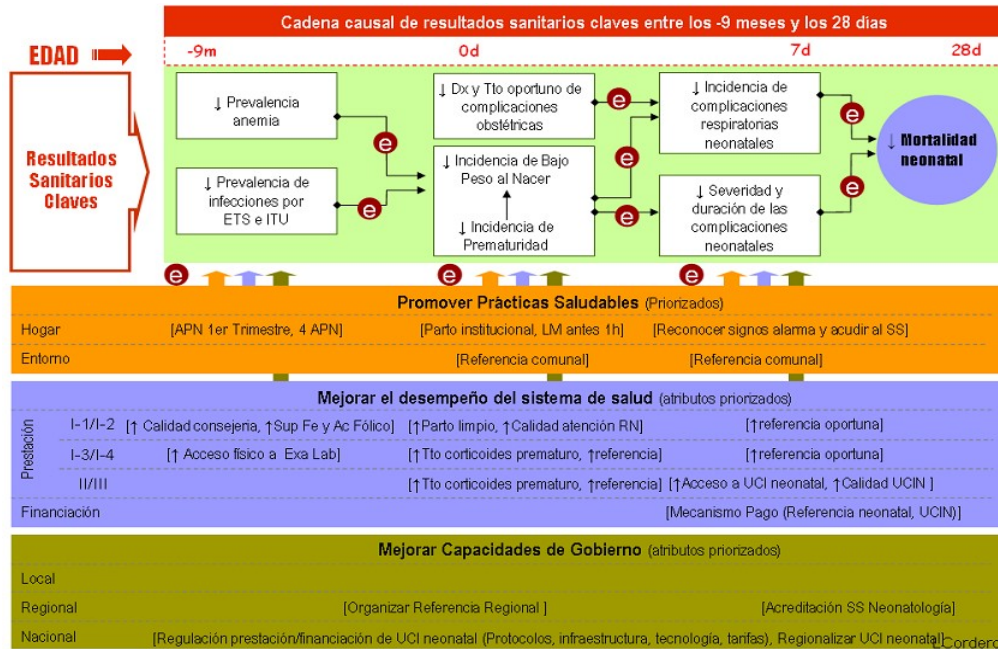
Cadena causal de resultados sanitarios claves entre los -9 meses y los 28 dias

EDAD

-9m

0d

7d

28d

Resultados Sanitarios Claves

↓ Prevalencia anemia

↓ Prevalencia de infecciones por ETS e ITU

↓ Dx y Tto oportuno de complicaciones obstétricas

↓ Incidencia de Bajo Peso al Nacer

↓ Incidencia de Prematuridad

↓ Incidencia de complicaciones respiratorias neonatales

↓ Severidad y duración de las complicaciones neonatales

↓ Mortalidad neonatal

e e e e e e e e e e

Promover Prácticas Saludables (Priorizados)

| | | | |
|---|---|---|---|
| Hogar | [APN 1er Trimestre, 4 APN] | [Parto institucional, LM antes 1h] | [Reconocer signos alarma y acudir al SS] |
| Entorno | | [Referencia comunal] | [Referencia comunal] |

Mejorar el desempeño del sistema de salud (atributos priorizados)

| | | | | |
|---|---|---|---|---|
| Prestación | I-1/I-2 | [↑ Calidad consejeria, ↑Sup Fe y Ac Fólico] | [↑Parto limpio, ↑Calidad atención RN] | [↑referencia oportuna] |
| | I-3/I-4 | [↑ Acceso físico a Exa Lab] | [↑Tto corticoides prematuro, ↑referencia] | [↑referencia oportuna] |
| | II/III | | [↑Tto corticoides prematuro, ↑referencia] | [↑Acceso a UCI neonatal, ↑Calidad UCIN ] |
| Financiación | | | | [Mecanismo Pago (Referencia neonatal, UCIN)] |

Mejorar Capacidades de Gobierno (atributos priorizados)

| | | |
|---|---|---|
| Local | | |
| Regional | [Organizar Referencia Regional ] | [Acreditación SS Neonatología] |
| Nacional | [Regulación prestación/financiación de UCI neonatal (Protocolos, infraestructura, tecnología, tarifas), Regionalizar UCI neonatal] | |

L.Cordero